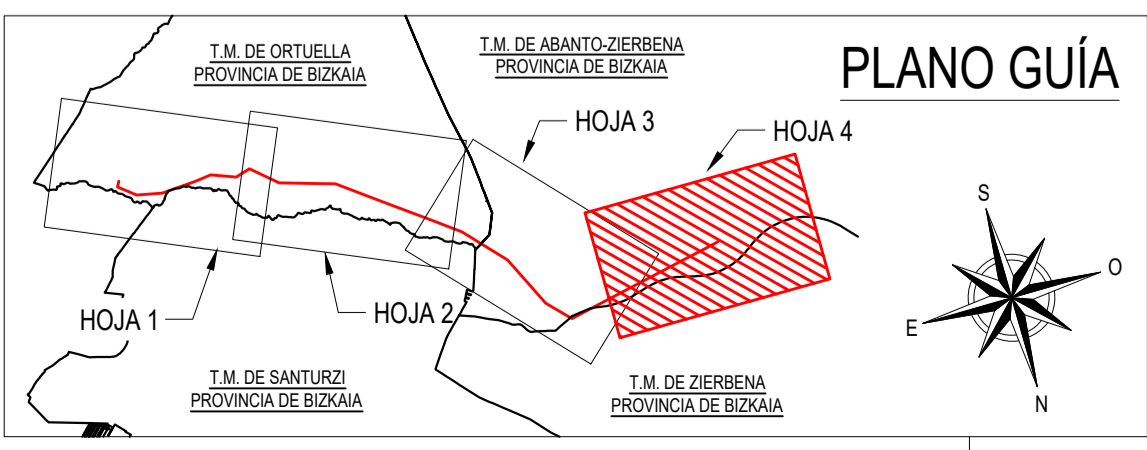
T.M. DE ORTUELLA
PROVINCIA DE BIZKAIA

T.M. DE ABANTO-ZIERBENA
PROVINCIA DE BIZKAIA

PLANO GUÍA

HOJA 3

HOJA 4

S

O

E

N

HOJA 1

HOJA 2

T.M. DE SANTURZI
PROVINCIA DE BIZKAIA

T.M. DE ZIERBENA
PROVINCIA DE BIZKAIA